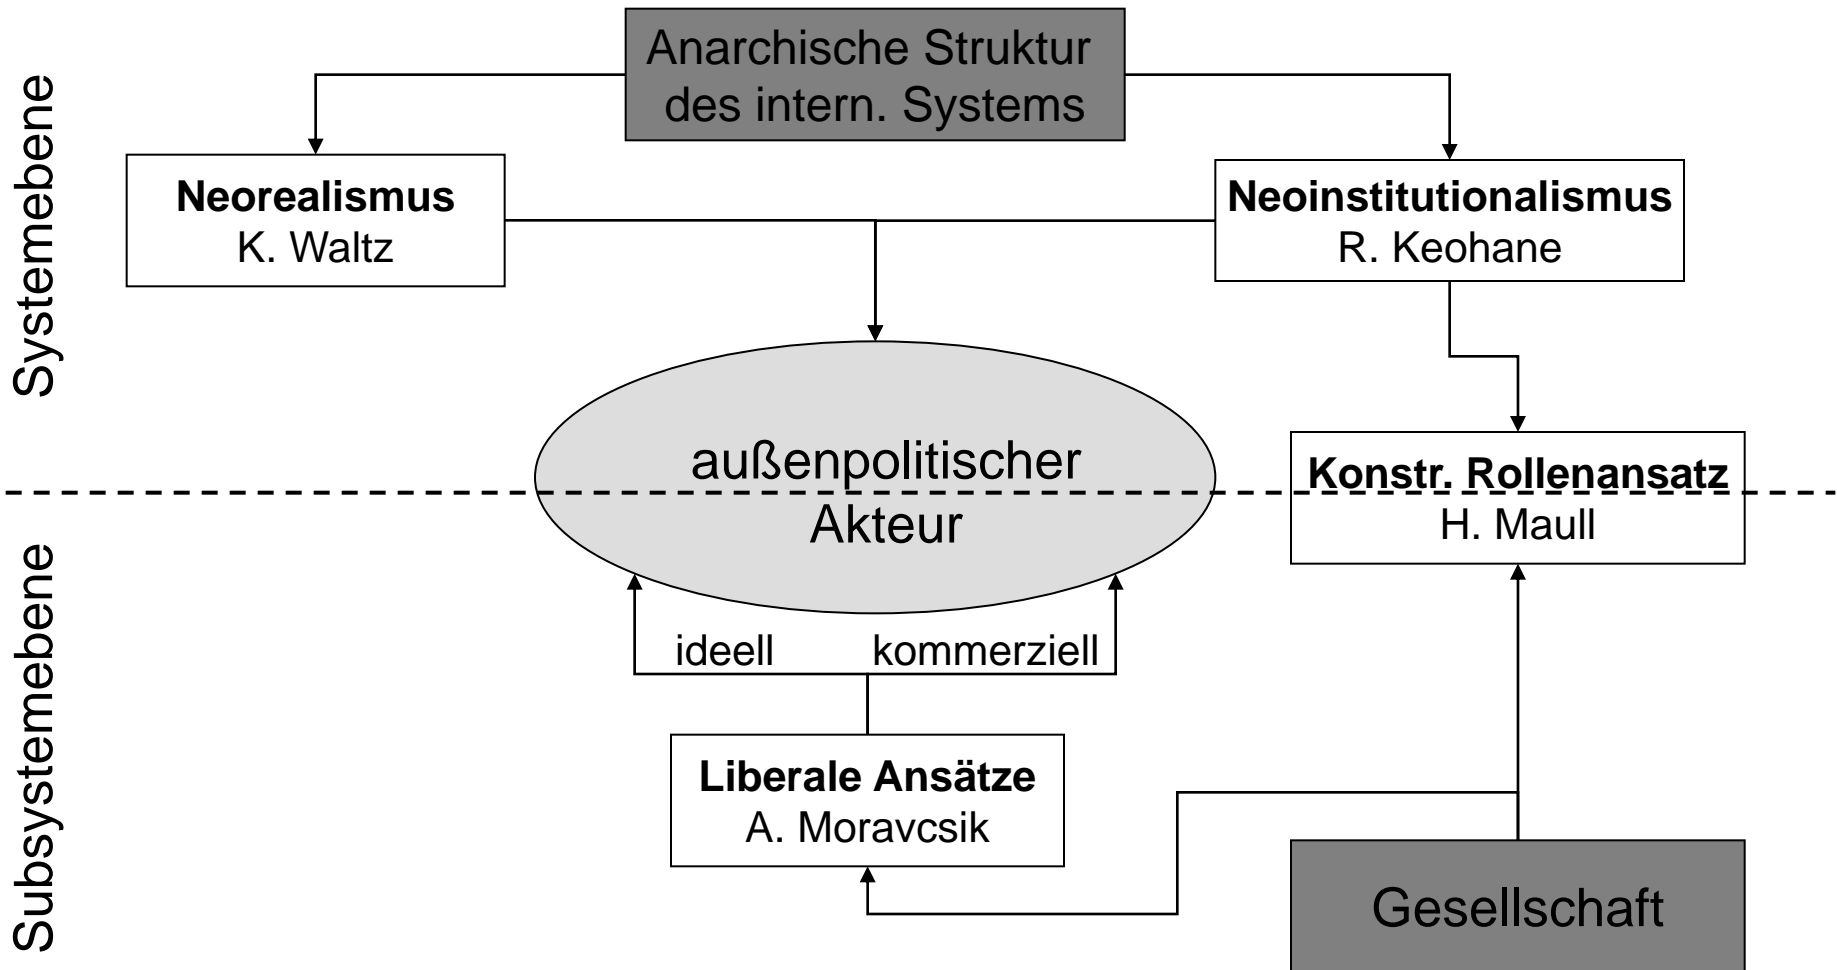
Systemebene

Subsystemebene

Anarchische Struktur des intern. Systems

**Neorealismus**
K. Waltz

**Neoinstitutionalismus**
R. Keohane

außenpolitischer Akteur

**Konstr. Rollenansatz**
H. Maull

ideell

kommerziell

**Liberale Ansätze**
A. Moravcsik

Gesellschaft